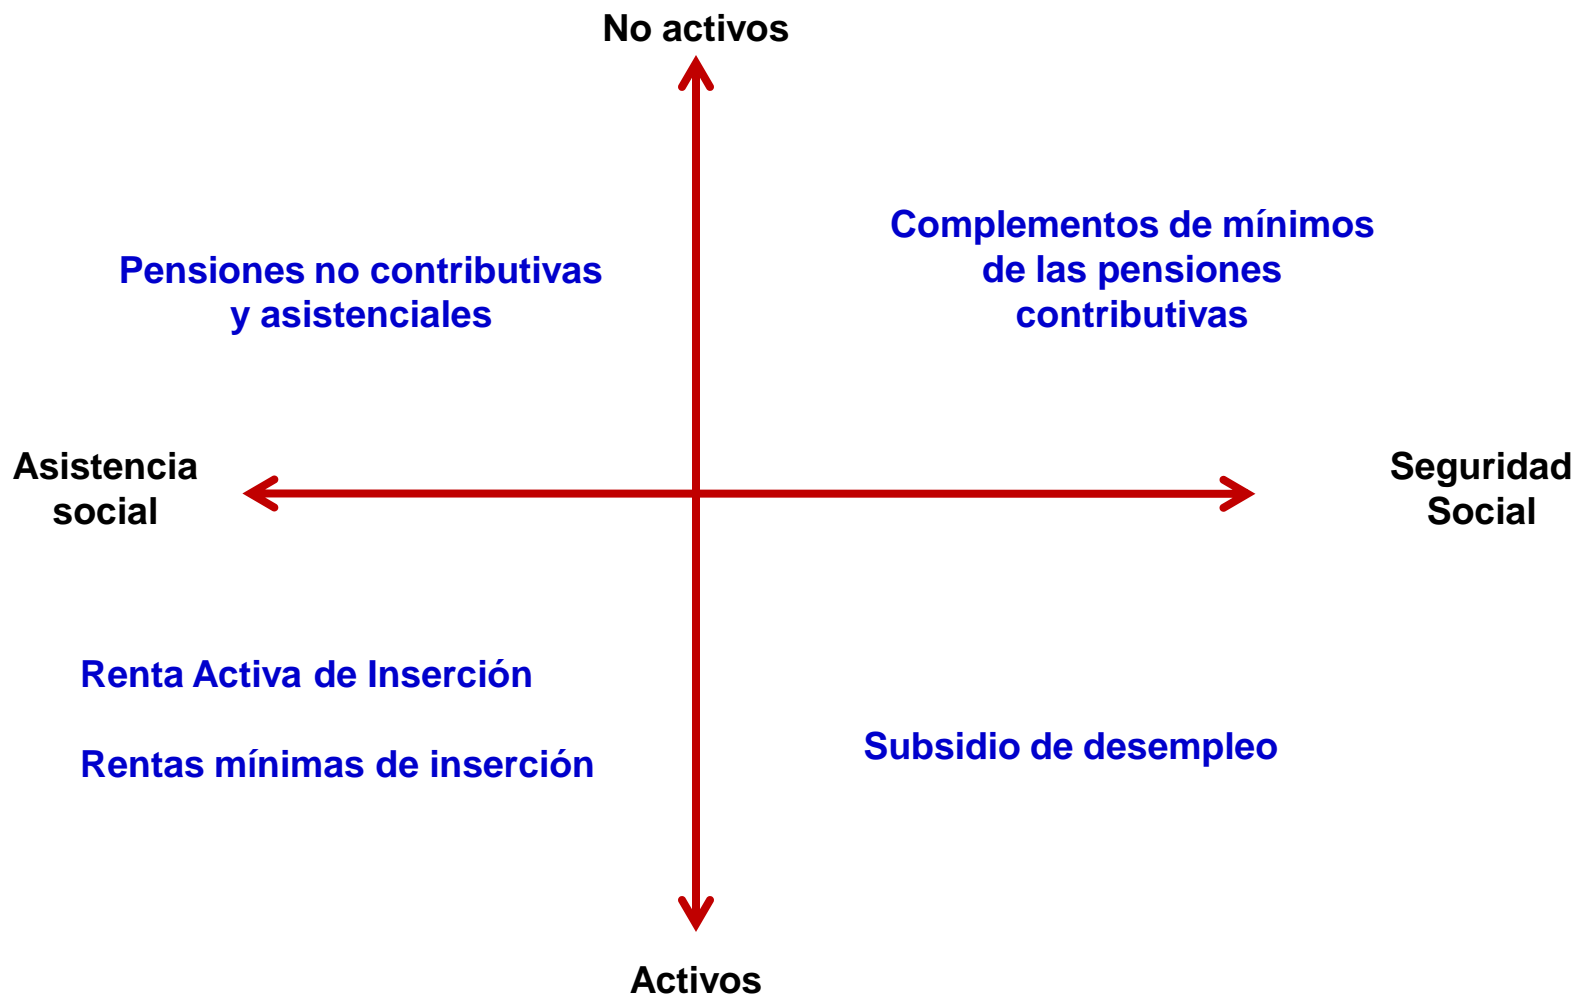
No activos

Pensiones no contributivas y asistenciales

Complementos de mínimos de las pensiones contributivas

Asistencia social

Seguridad Social

Renta Activa de Inserción

Rentas mínimas de inserción

Subsidio de desempleo

Activos